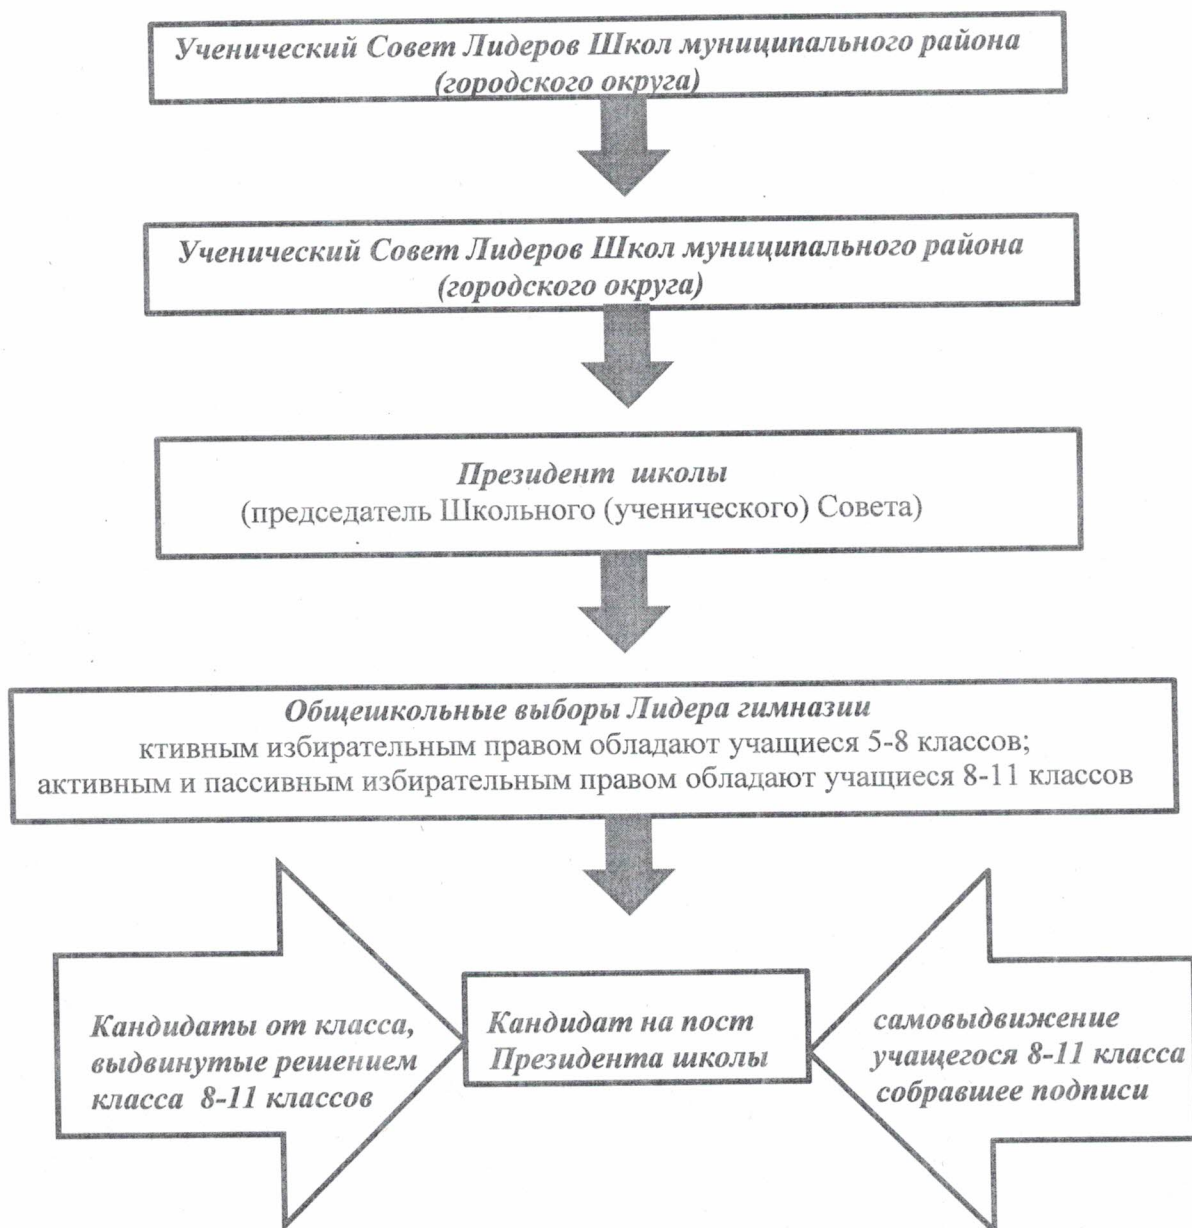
Ученический Совет Лидеров Школ муниципального района (городского округа)

Ученический Совет Лидеров Школ муниципального района (городского округа)

Президент школы
(председатель Школьного (ученического) Совета)

Общешкольные выборы Лидера гимназии
ктивным избирательным правом обладают учащиеся 5-8 классов;
активным и пассивным избирательным правом обладают учащиеся 8-11 классов

Кандидаты от класса, выдвинутые решением класса 8-11 классов

Кандидат на пост Президента школы

самовыдвижение учащегося 8-11 класса собравшее подписи